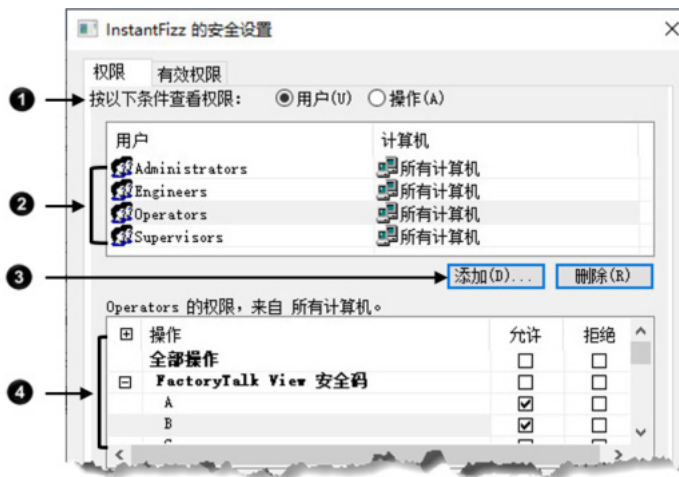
InstantFizz 的安全设置

权限 有效权限

❶ 按以下条件查看权限： ◉用户(U) ○操作(A)

| 用户 | 计算机 |
|---|---|
| Administrators | 所有计算机 |
| Engineers | 所有计算机 |
| Operators | 所有计算机 |
| Supervisors | 所有计算机 |

❷

❸ 添加(D)... 删除(R)

Operators 的权限，来自 所有计算机。

| ⊞ 操作 | 允许 | 拒绝 |
|---|---|---|
| 全部操作 | ☐ | ☐ |
| ⊟ FactoryTalk View 安全码 | ☐ | ☐ |
| A | ☑ | ☐ |
| B | ☑ | ☐ |

❹